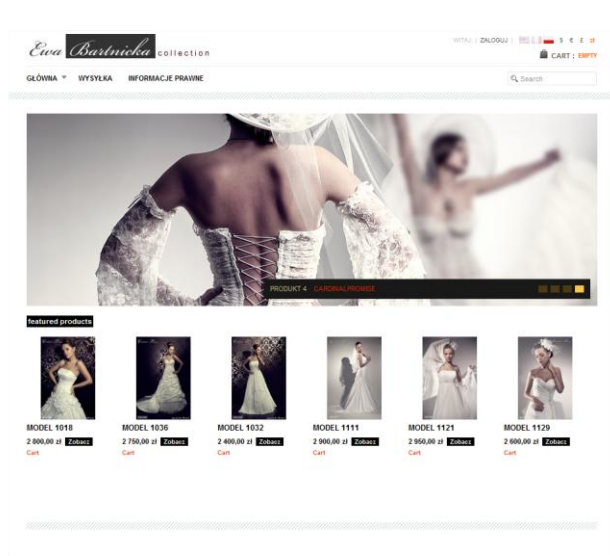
Ewa Bartnicka collection

WITAJ | ZALOGUJ | $ € £ zł

CART : EMPTY

GŁÓWNA WYSYŁKA INFORMACJE PRAWNE

Search

PRODUKT 4 CARDINALPROMISE

featured products

MODEL 1018
2 800,00 zł Zobacz
Cart

MODEL 1036
2 750,00 zł Zobacz
Cart

MODEL 1032
2 400,00 zł Zobacz
Cart

MODEL 1111
2 900,00 zł Zobacz
Cart

MODEL 1121
2 950,00 zł Zobacz
Cart

MODEL 1129
2 600,00 zł Zobacz
Cart